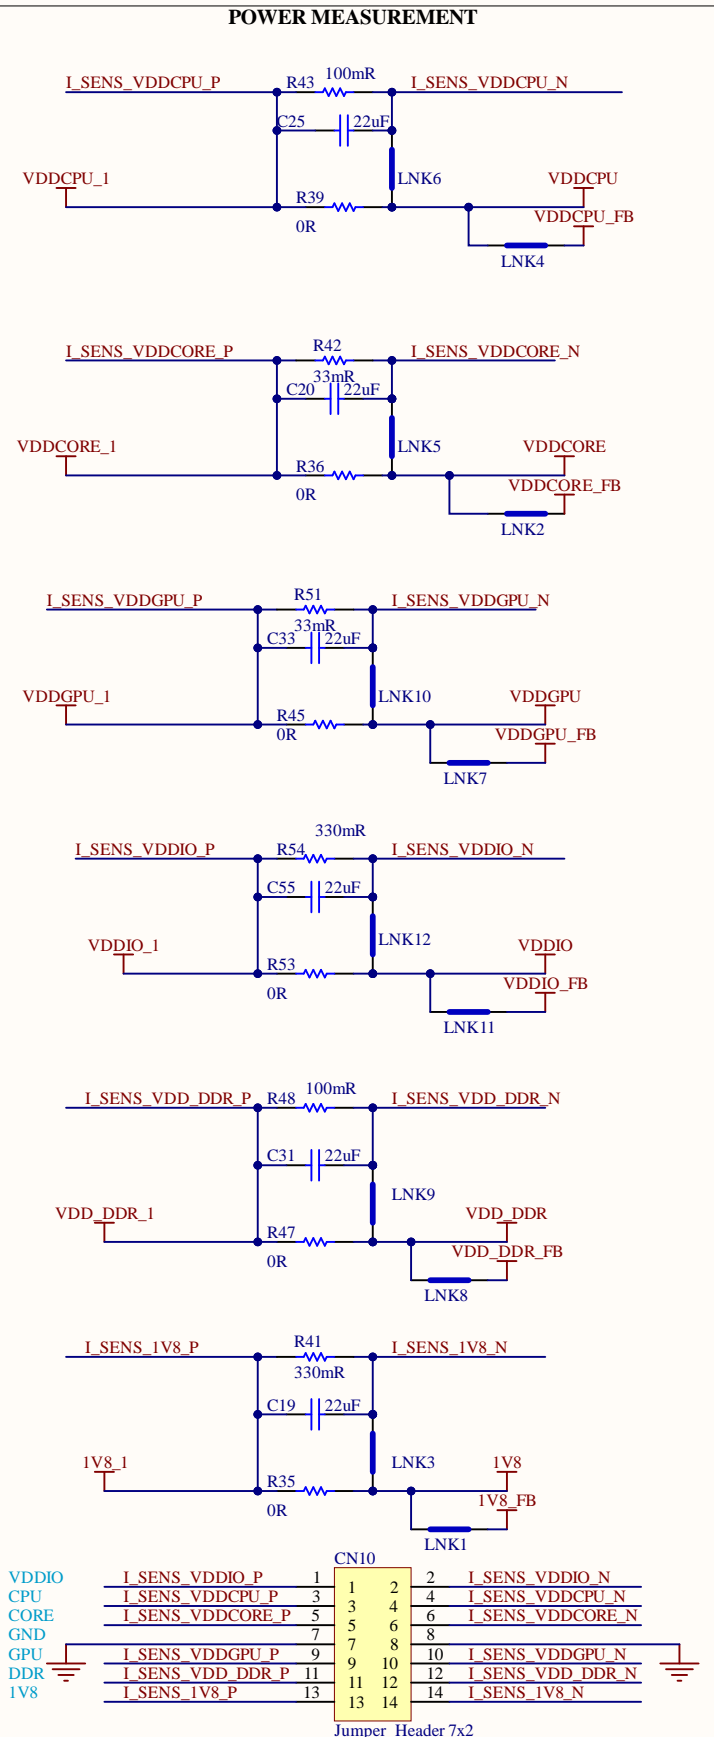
POWER MEASUREMENT

I_SENS_VDDCPU_P
R43
100mR
I_SENS_VDDCPU_N
C25
22uF
VDDCPU_1
LNK6
VDDCPU
R39
VDDCPU_FB
0R
LNK4

I_SENS_VDDCORE_P
R42
I_SENS_VDDCORE_N
33mR
C20
22uF
VDDCORE_1
LNK5
VDDCORE
R36
VDDCORE_FB
0R
LNK2

I_SENS_VDDGPU_P
R51
I_SENS_VDDGPU_N
33mR
C33
22uF
VDDGPU_1
LNK10
VDDGPU
R45
0R
VDDGPU_FB
LNK7

330mR
I_SENS_VDDIO_P
R54
I_SENS_VDDIO_N
C55
22uF
VDDIO_1
LNK12
VDDIO
R53
VDDIO_FB
0R
LNK11

I_SENS_VDD_DDR_P
R48
100mR
I_SENS_VDD_DDR_N
C31
22uF
LNK9
VDD_DDR_1
VDD_DDR
R47
VDD_DDR_FB
0R
LNK8

I_SENS_1V8_P
R41
I_SENS_1V8_N
330mR
C19
22uF
LNK3
1V8_1
1V8
R35
1V8_FB
0R
LNK1

CN10
VDDIO
CPU
CORE
GND
GPU
DDR
1V8

| | | | | | | |
|---|---|---|---|---|---|---|
| I_SENS_VDDIO_P | 1 | 1 | 2 | 2 | I_SENS_VDDIO_N |
| I_SENS_VDDCPU_P | 3 | 3 | 4 | 4 | I_SENS_VDDCPU_N |
| I_SENS_VDDCORE_P | 5 | 5 | 6 | 6 | I_SENS_VDDCORE_N |
| | 7 | 7 | 8 | 8 | |
| I_SENS_VDDGPU_P | 9 | 9 | 10 | 10 | I_SENS_VDDGPU_N |
| I_SENS_VDD_DDR_P | 11 | 11 | 12 | 12 | I_SENS_VDD_DDR_N |
| I_SENS_1V8_P | 13 | 13 | 14 | 14 | I_SENS_1V8_N |

Jumper_Header 7x2